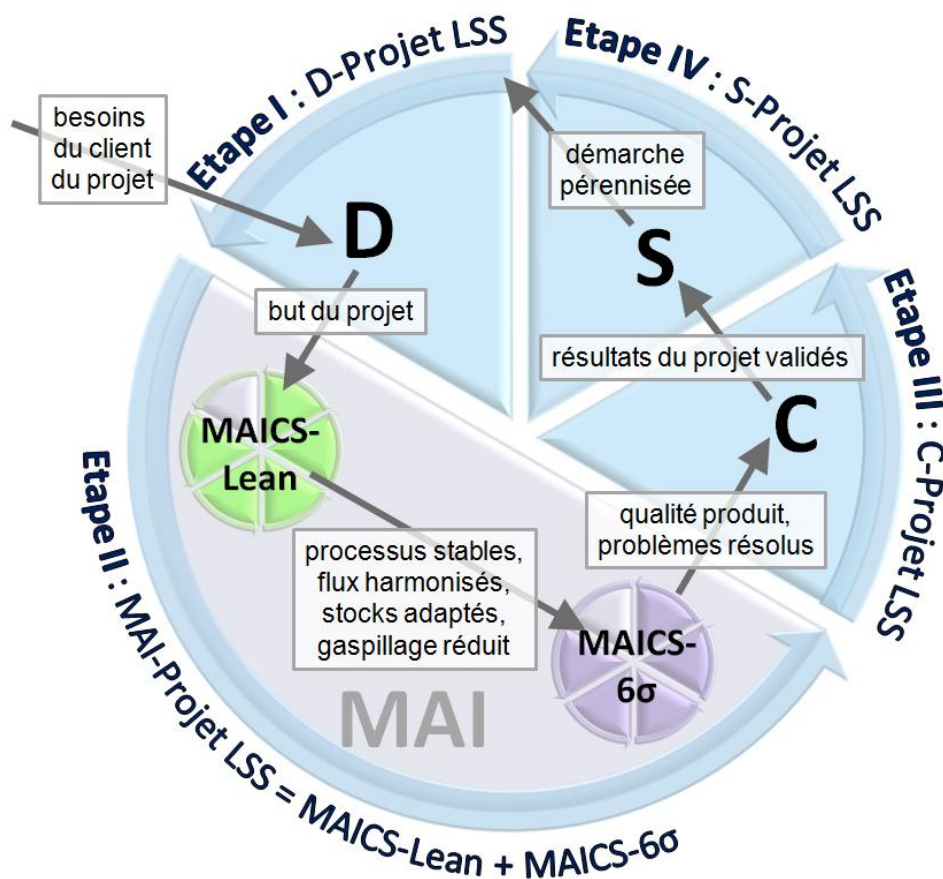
Etape I : D-Projet LSS

Etape IV : S-Projet LSS

Etape III : C-Projet LSS

Etape II : MAI-Projet LSS = MAICS-Lean + MAICS-6σ

besoins du client du projet

D

but du projet

démarche pérennisée

S

résultats du projet validés

C

MAICS-Lean

processus stables, flux harmonisés, stocks adaptés, gaspillage réduit

qualité produit, problèmes résolus

MAICS-6σ

MAI